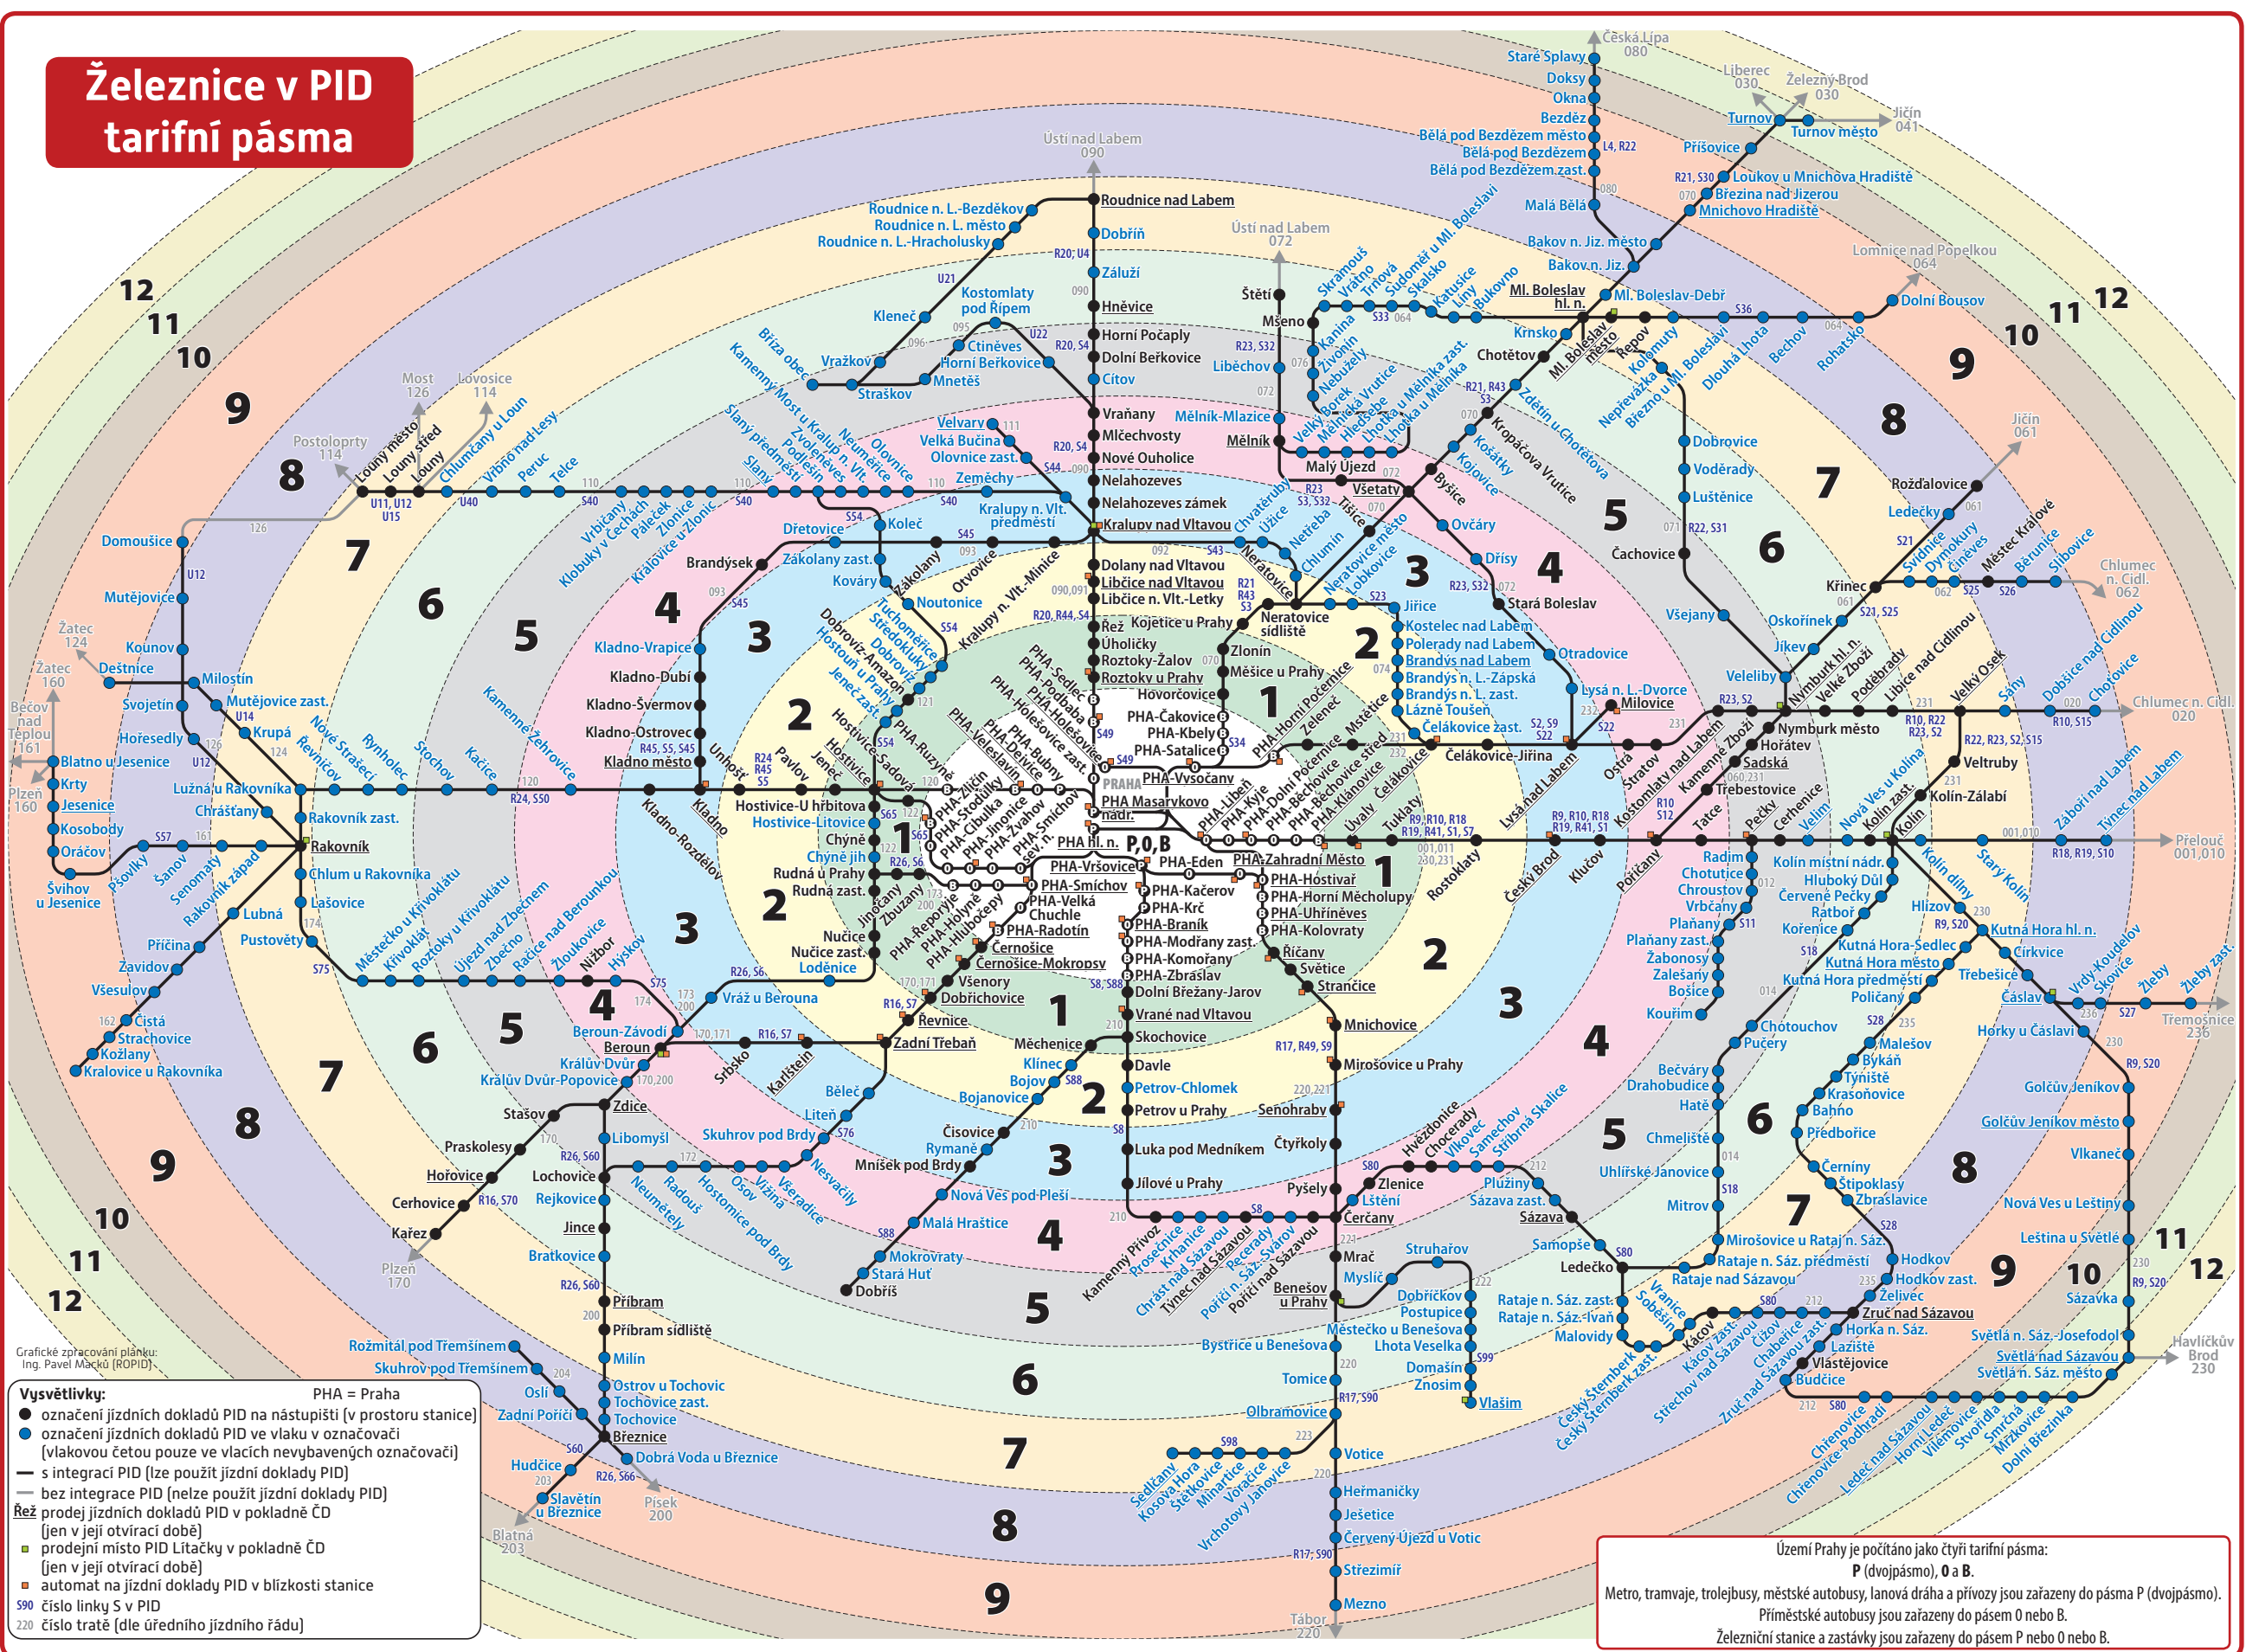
Železnice v PID
tarifní pásma

Vysvětlivky:
PHA = Praha
označení jízdních dokladů PID na nástupišti (v prostoru stanice)
označení jízdních dokladů PID ve vlaku v označovači (vlakovou četou pouze ve vlacích nevybavených označovači)
s integrací PID (lze použít jízdní doklady PID)
bez integrace PID (nelze použít jízdní doklady PID)
Řež prodej jízdních dokladů PID v pokladně ČD (jen v její otvírací době)
prodejní místo PID Litačky v pokladně ČD (jen v její otvírací době)
automat na jízdní doklady PID v blízkosti stanice
S90 číslo linky S v PID
220 číslo tratě (dle úředního jízdního řádu)

Grafické zpracování plánku: Ing. Pavel Macků (ROPID)

Území Prahy je počítáno jako čtyři tarifní pásma:
P (dvojpásmo), 0 a B.
Metro, tramvaje, trolejbusy, městské autobusy, lanová dráha a přívozy jsou zařazeny do pásma P (dvojpásmo).
Příměstské autobusy jsou zařazeny do pásem 0 nebo B.
Železniční stanice a zastávky jsou zařazeny do pásem P nebo 0 nebo B.

PHA hl. n. P,0,B
PRAHA
PHA Masarykovo nádr.